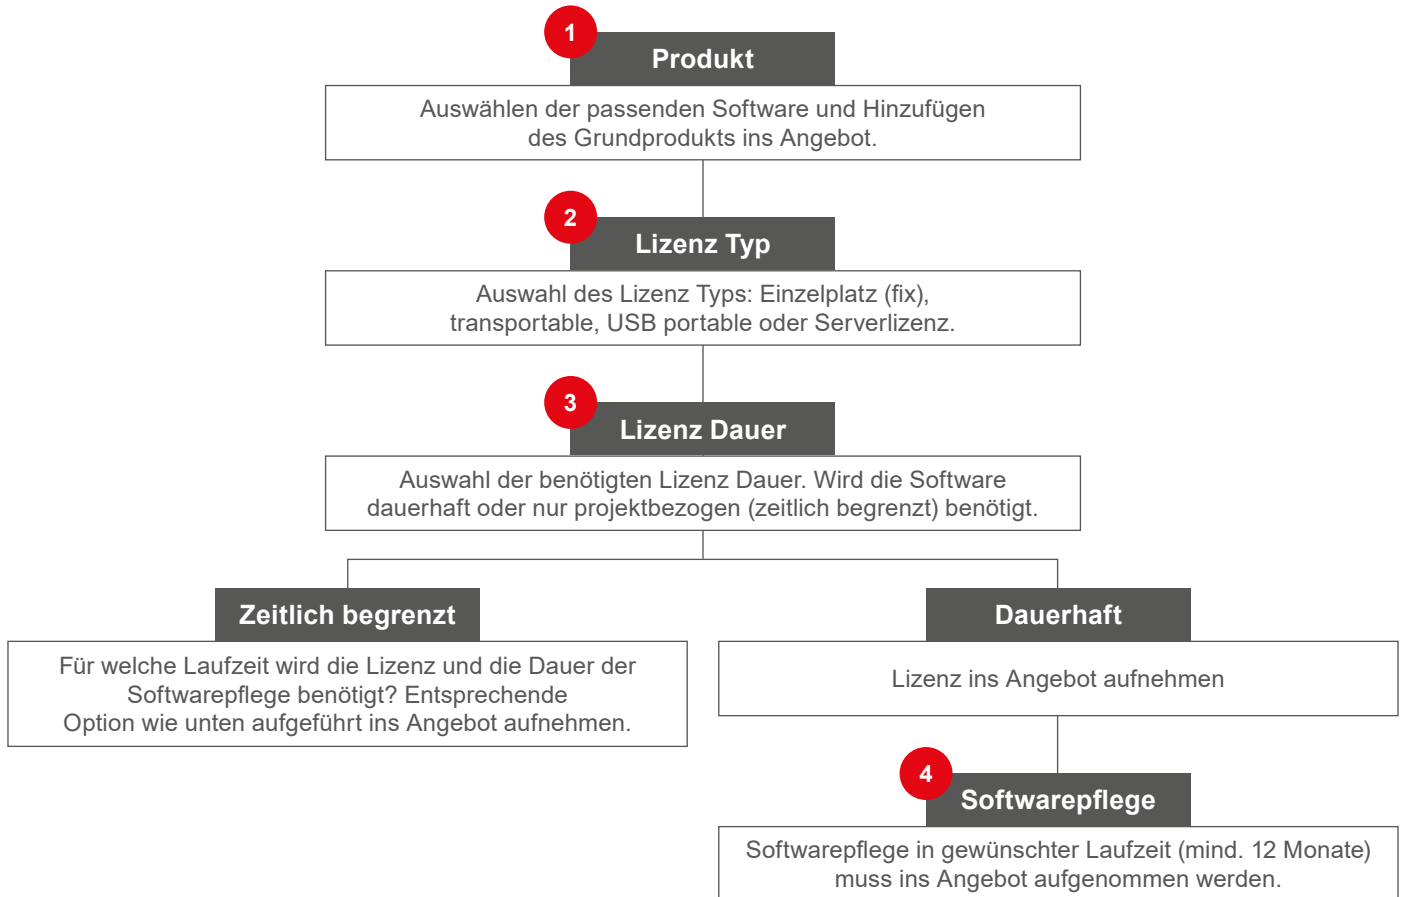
1
Produkt
Auswählen der passenden Software und Hinzufügen des Grundprodukts ins Angebot.

2
Lizenz Typ
Auswahl des Lizenz Typs: Einzelplatz (fix), transportable, USB portable oder Serverlizenz.

3
Lizenz Dauer
Auswahl der benötigten Lizenz Dauer. Wird die Software dauerhaft oder nur projektbezogen (zeitlich begrenzt) benötigt.

Zeitlich begrenzt
Für welche Laufzeit wird die Lizenz und die Dauer der Softwarepflege benötigt? Entsprechende Option wie unten aufgeführt ins Angebot aufnehmen.

Dauerhaft
Lizenz ins Angebot aufnehmen

4
Softwarepflege
Softwarepflege in gewünschter Laufzeit (mind. 12 Monate) muss ins Angebot aufgenommen werden.